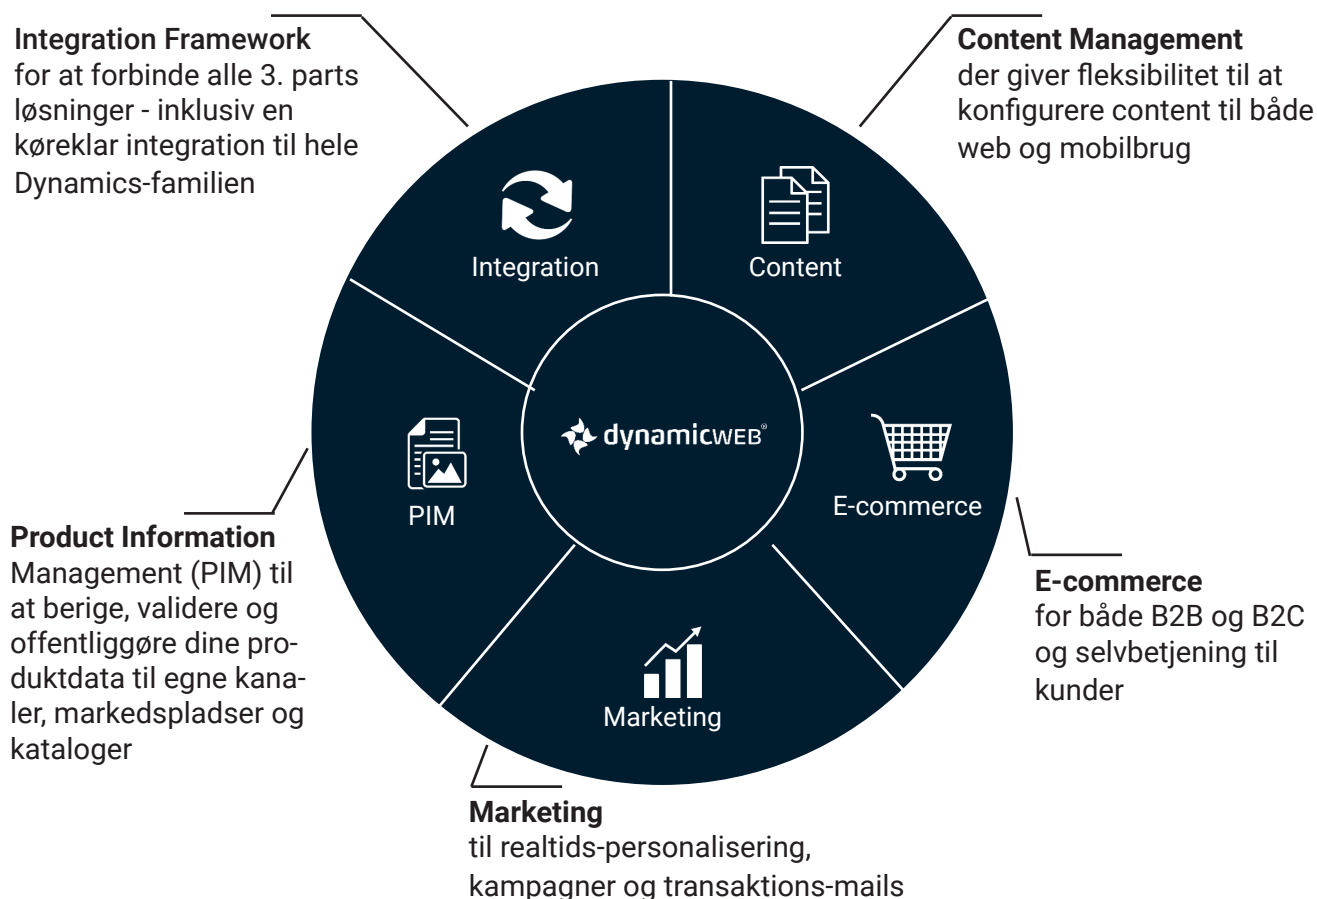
**Integration Framework**
for at forbinde alle 3. parts løsninger - inklusiv en køreklar integration til hele Dynamics-familien

**Content Management**
der giver fleksibilitet til at konfigurere content til både web og mobilbrug

Integration

Content

dynamicWEB

PIM

E-commerce

Marketing

**Product Information**
Management (PIM) til at berige, validere og offentliggøre dine produktdata til egne kanaler, markedspladser og kataloger

**E-commerce**
for både B2B og B2C og selvbetjening til kunder

**Marketing**
til realtids-personalisering, kampagner og transaktions-mails